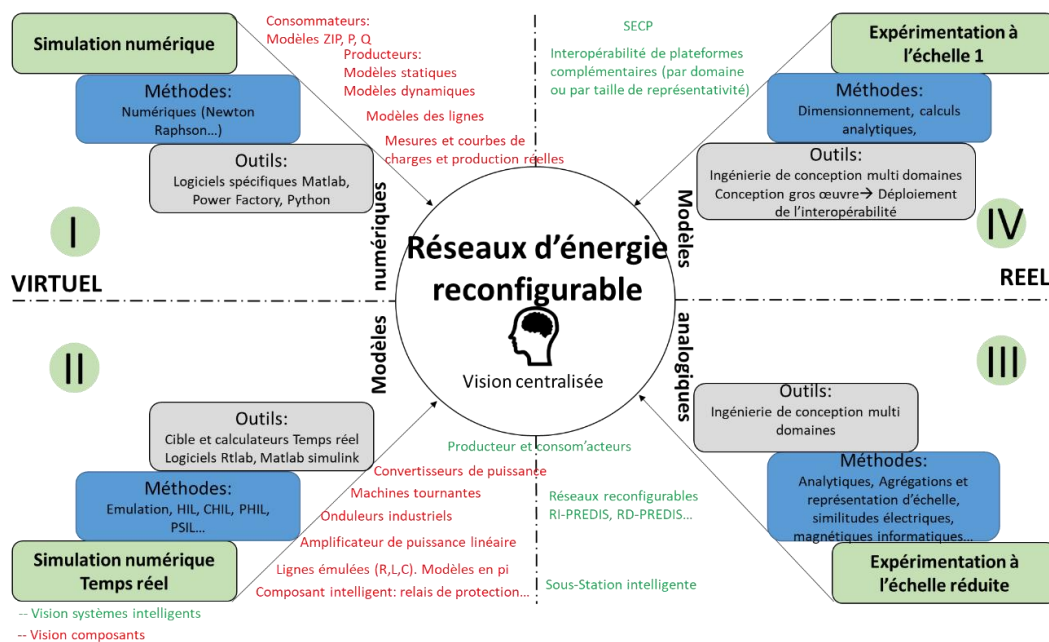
Simulation numérique

Méthodes:
Numériques (Newton Raphson…)

Outils:
Logiciels spécifiques Matlab, Power Factory, Python

Consommateurs:
Modèles ZIP, P, Q
Producteurs:
Modèles statiques
Modèles dynamiques
Modèles des lignes
Mesures et courbes de charges et production réelles

SECP
Interopérabilité de plateformes complémentaires (par domaine ou par taille de représentativité)

Expérimentation à l'échelle 1

Méthodes:
Dimensionnement, calculs analytiques,

Outils:
Ingénierie de conception multi domaines
Conception gros œuvre→ Déploiement de l'interopérabilité

I

IV

VIRTUEL

REEL

Modèles numériques

Modèles analogiques

Réseaux d'énergie reconfigurable

Vision centralisée

II

III

Outils:
Cible et calculateurs Temps réel
Logiciels Rtlab, Matlab simulink

Méthodes:
Emulation, HIL, CHIL, PHIL, PSIL…

Simulation numérique Temps réel

Producteur et consom'acteurs
Convertisseurs de puissance
Machines tournantes
Onduleurs industriels
Amplificateur de puissance linéaire
Lignes émulées (R,L,C). Modèles en pi
Composant intelligent: relais de protection…

Réseaux reconfigurables
RI-PREDIS, RD-PREDIS…

Sous-Station intelligente

Outils:
Ingénierie de conception multi domaines

Méthodes:
Analytiques, Agrégations et représentation d'échelle, similitudes électriques, magnétiques informatiques…

Expérimentation à l'échelle réduite

-- Vision systèmes intelligents
-- Vision composants